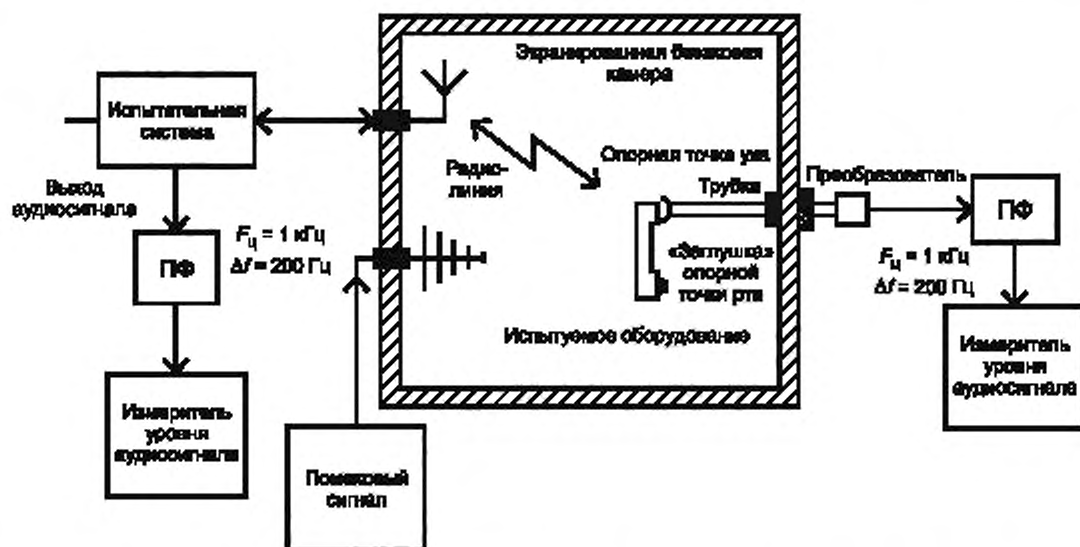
Экранированная безэховая камера

Испытательная система

Выход аудиосигнала

Радиолиния

Опорная точка уха

Трубка

Преобразователь

ПФ

$F_ц$ = 1 кГц
$\Delta f$ = 200 Гц

«Заглушка» опорной точки рта

Испытуемое оборудование

ПФ

$F_ц$ = 1 кГц
$\Delta f$ = 200 Гц

Измеритель уровня аудиосигнала

Измеритель уровня аудиосигнала

Помеховый сигнал